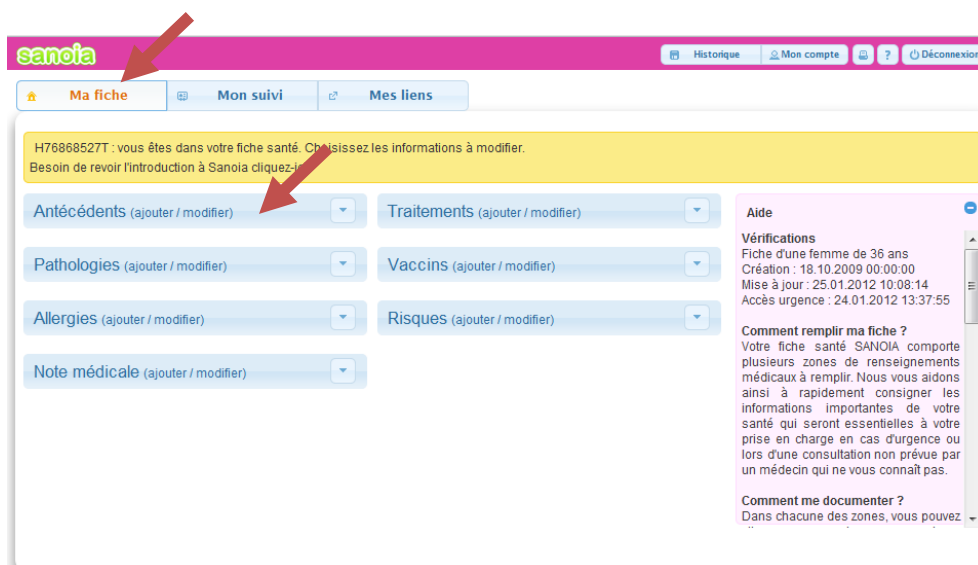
sanoia

Historique
Mon compte
?
Déconnexion

Ma fiche
Mon suivi
Mes liens

H76868527T : vous êtes dans votre fiche santé. Choisissez les informations à modifier.
Besoin de revoir l'introduction à Sanoia cliquez-i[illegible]

Antécédents (ajouter / modifier)
Traitements (ajouter / modifier)
Pathologies (ajouter / modifier)
Vaccins (ajouter / modifier)
Allergies (ajouter / modifier)
Risques (ajouter / modifier)
Note médicale (ajouter / modifier)

Aide

Vérifications
Fiche d'une femme de 36 ans
Création : 18.10.2009 00:00:00
Mise à jour : 25.01.2012 10:08:14
Accès urgence : 24.01.2012 13:37:55

Comment remplir ma fiche ?
Votre fiche santé SANOIA comporte plusieurs zones de renseignements médicaux à remplir. Nous vous aidons ainsi à rapidement consigner les informations importantes de votre santé qui seront essentielles à votre prise en charge en cas d'urgence ou lors d'une consultation non prévue par un médecin qui ne vous connaît pas.

Comment me documenter ?
Dans chacune des zones, vous pouvez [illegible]